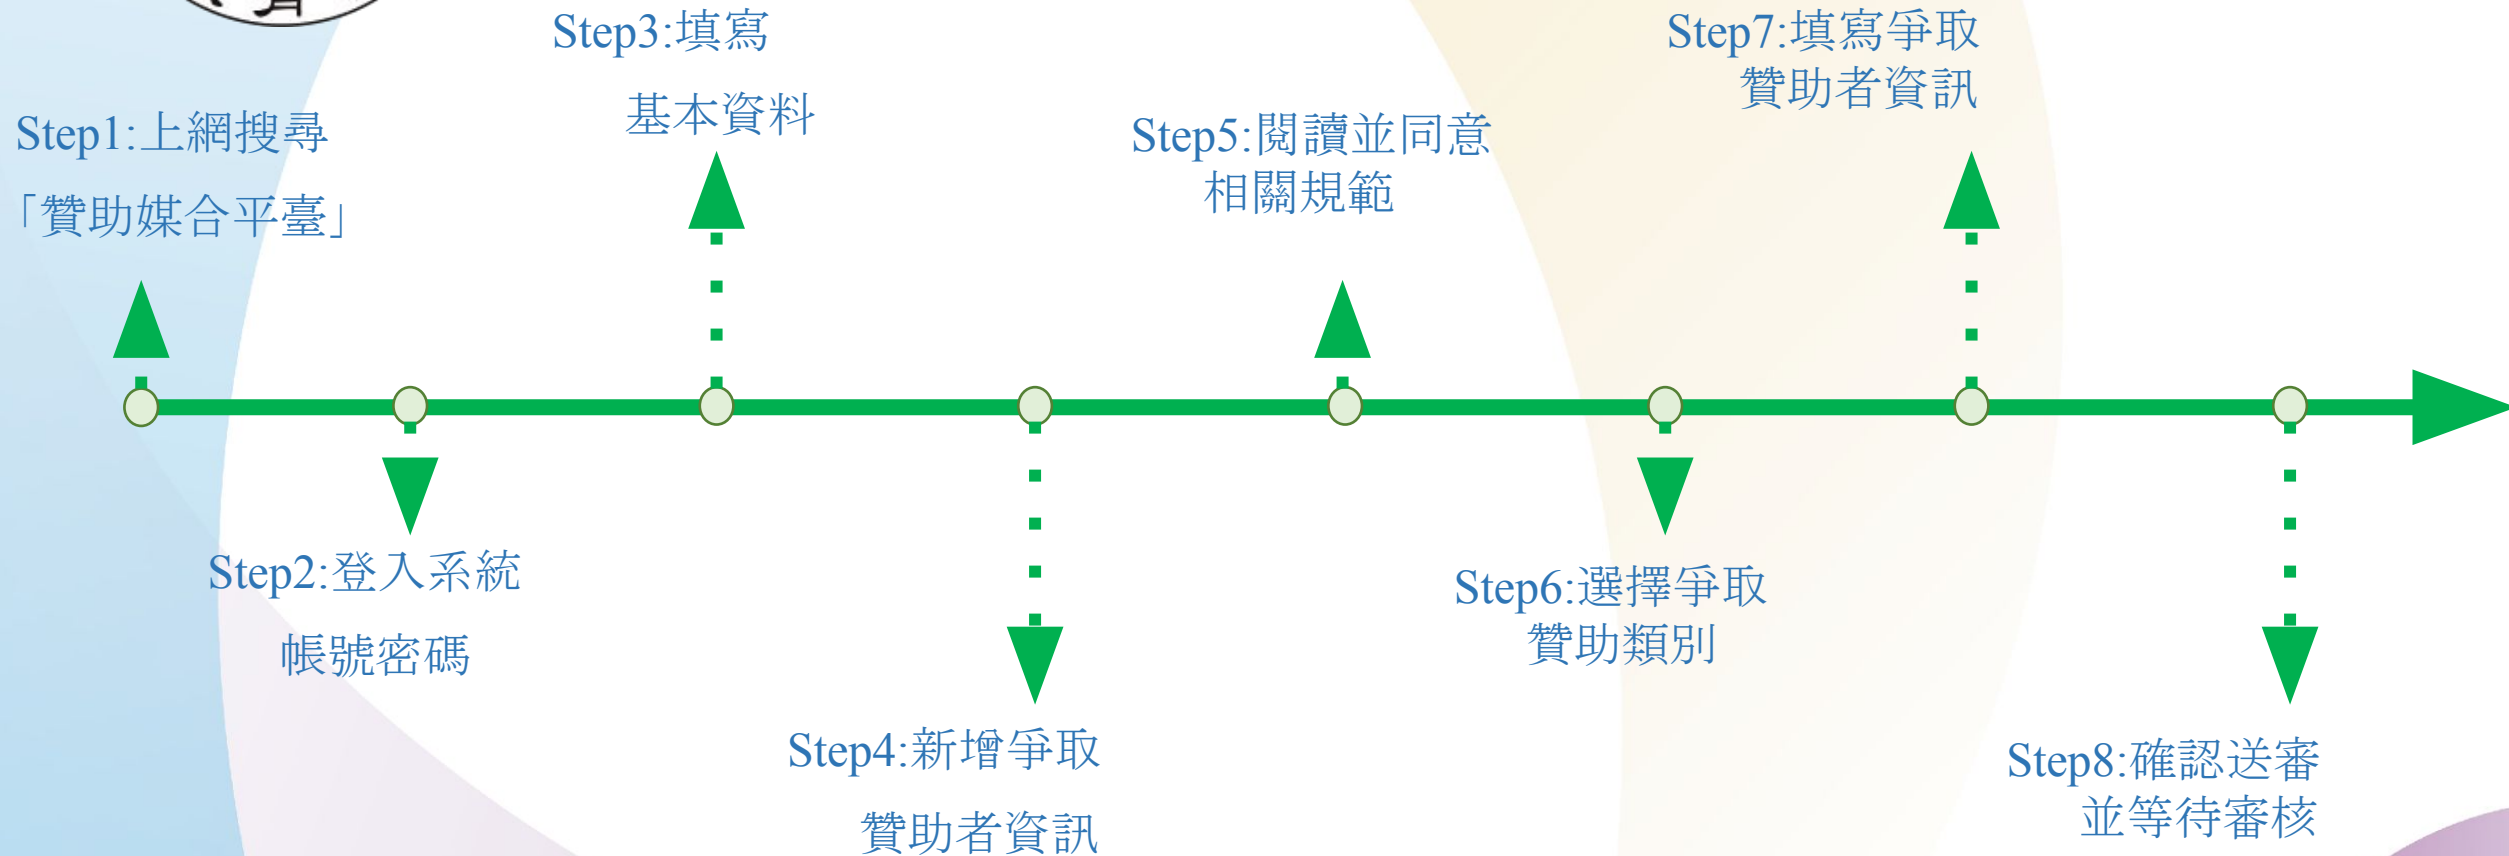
Step1:上網搜尋
「贊助媒合平臺」

Step3:填寫
基本資料

Step5:閱讀並同意
相關規範

Step7:填寫爭取
贊助者資訊

Step2:登入系統
帳號密碼

Step4:新增爭取
贊助者資訊

Step6:選擇爭取
贊助類別

Step8:確認送審
並等待審核